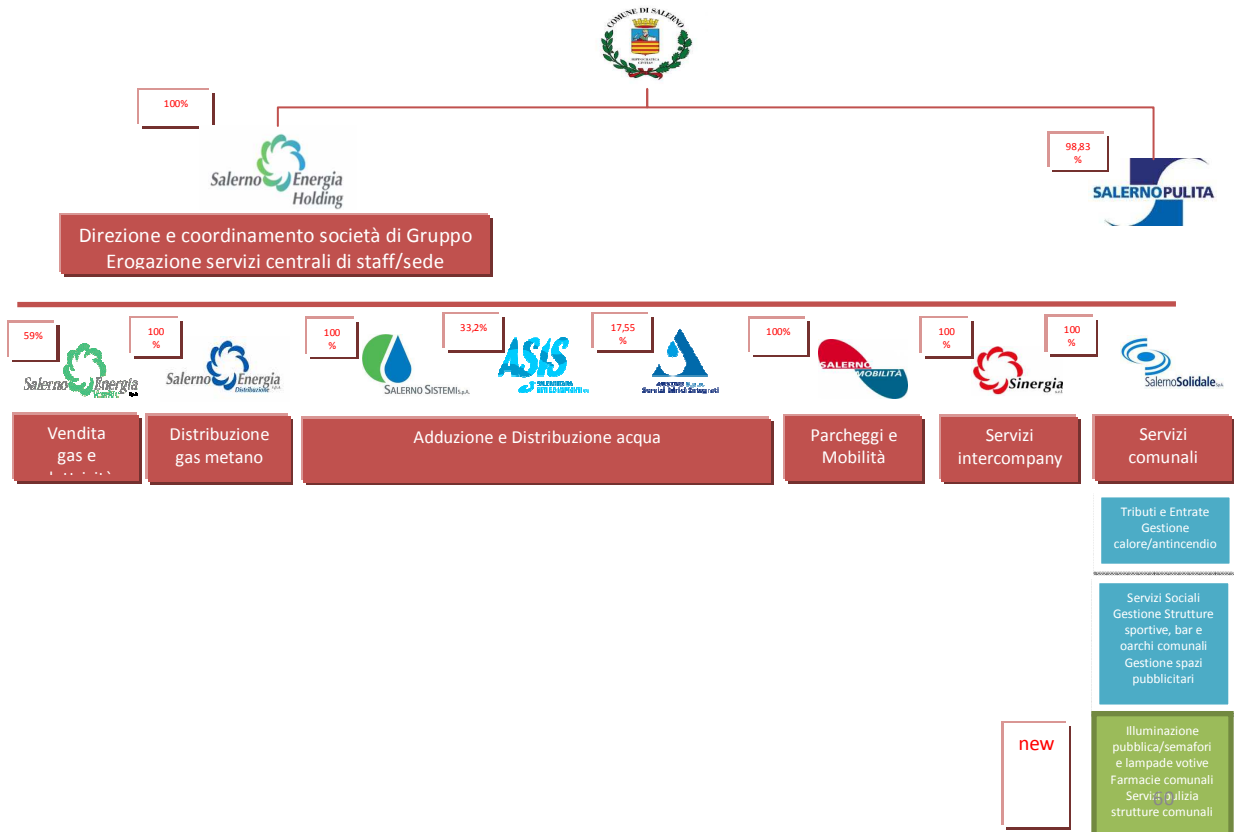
COMUNE DI SALERNO

100%

Salerno Energia Holding

98,83 %

SALERNO PULITA

Direzione e coordinamento società di Gruppo
Erogazione servizi centrali di staff/sede

59%

Salerno Energia Vendite

100 %

Salerno Energia Distribuzione

100 %

SALERNO SISTEMI S.p.A.

33,2%

ASIS

17,55 %

AUSINO S.p.A. Servizi Idrici Integrati

100%

SALERNO MOBILITÀ

100 %

Sinergia

100 %

Salerno Solidale

Vendita gas e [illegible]

Distribuzione gas metano

Adduzione e Distribuzione acqua

Parcheggi e Mobilità

Servizi intercompany

Servizi comunali

Tributi e Entrate
Gestione calore/antincendio

Servizi Sociali
Gestione Strutture sportive, bar e parchi comunali
Gestione spazi pubblicitari

new

Illuminazione pubblica/semafori e lampade votive
Farmacie comunali
Servizi pulizia strutture comunali

60